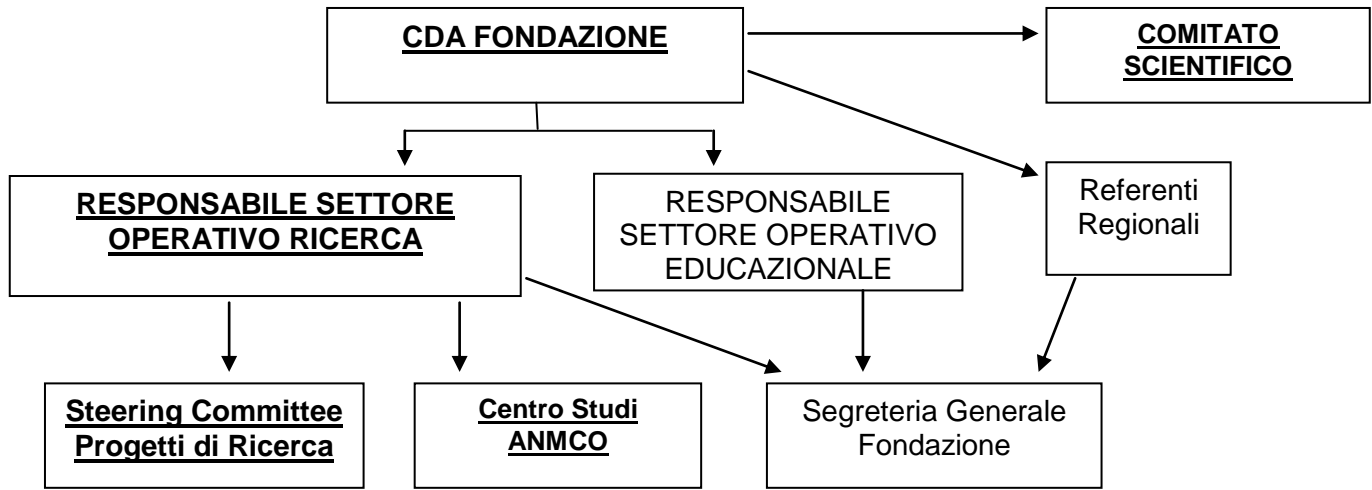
CDA FONDAZIONE

COMITATO SCIENTIFICO

RESPONSABILE SETTORE OPERATIVO RICERCA

RESPONSABILE SETTORE OPERATIVO EDUCAZIONALE

Referenti Regionali

Steering Committee Progetti di Ricerca

Centro Studi ANMCO

Segreteria Generale Fondazione